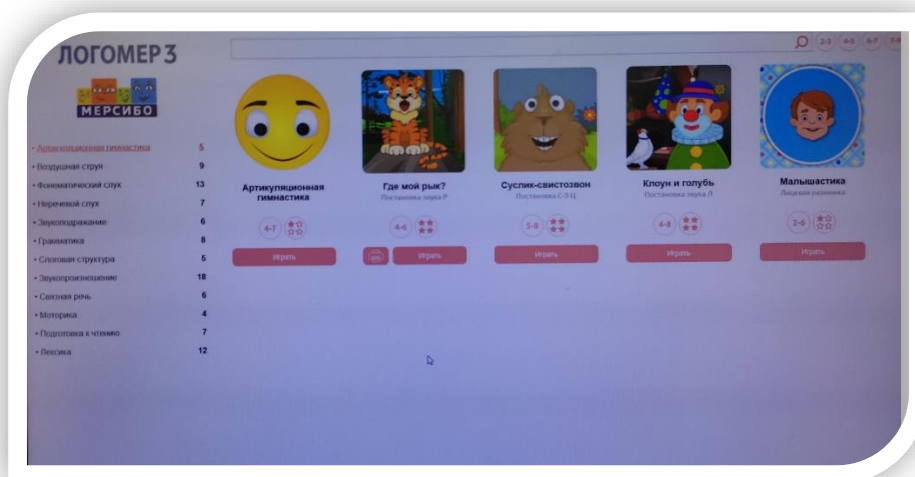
ЛОГОМЕР 3

МЕРСИБО

3-5 4-5 6-7 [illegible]

• Артикуляционная гимнастика 5
• Воздушная струя 9
• Фонематический слух 13
• Неречевой слух 7
• Звукоподражание 6
• Грамматика 8
• Слоговая структура 5
• Звукопроизношение 18
• Связная речь 6
• Моторика 4
• Подготовка к чтению 7
• Лексика 12

Артикуляционная гимнастика

4-7

Играть

Где мой рык?

Постановка звука Р

4-6

Играть

Суслик-свистозвон

Постановка С-З-Ц

5-8

Играть

Клоун и голубь

Постановка звука Л

4-8

Играть

Малышастика

Лицевая разминка

2-6

Играть